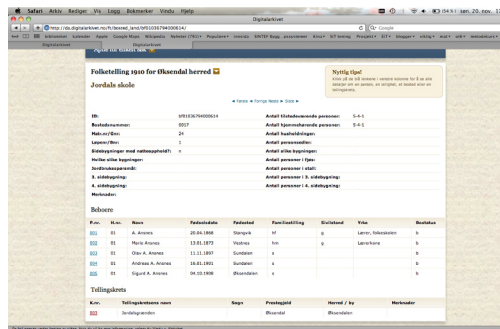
Safari Arkiv Rediger Vis Logg Bokmerker Vindu Hjelp

Digitalarkivet

http://da.digitalarkivet.no/ft/bosted_land/bf01036794000614/

Google

Folketelling 1910 for Øksendal herred

Jordals skole

Nyttig tips!
Klikk på de blå lenkene i venstre kolonne for å se alle detaljer om en person, en tellingkrets.

« Første « Forrige Neste » Siste »

| | | | |
|---|---|---|---|
| ID: | bf01036794000614 | Antall tilstedeværende personer: | 5-4-1 |
| Bostedsnummer: | 0017 | Antall hjemmehørende personer: | 5-4-1 |
| Matr.nr/Gnr: | 24 | Antall husholdninger: | |
| Løpenr/Bnr: | 1 | Antall personer i: | |
| Sidebygninger med natteopphold?: | n | Antall uthus: | |
| Hvilke slike bygninger: | | Antall personer i fjøs: | |
| Jordbruksareal: | | Antall personer i stall: | |
| 2. sidebygning: | | Antall personer i 3. sidebygning: | |
| 3. sidebygning: | | Antall personer i 4. sidebygning: | |
| Merknader: | | | |

Beboere

| P.nr. | H.nr. | Navn | Fødselsdato | Fødested | Familiestilling | Sivilstand | Yrke | Bosatt |
|---|---|---|---|---|---|---|---|---|
| 001 | 01 | A. Aransen | 20.04.1868 | Stangvik | hf | g | Lærer, folkeskolen | b |
| 002 | 01 | Marie Aransen | 13.01.1873 | Vestnes | hm | g | Lærerkone | b |
| 003 | 01 | Olav A. Aransen | 11.11.1897 | Sundalen | s | | | b |
| 004 | 01 | Andreas A. Aransen | 16.01.1901 | Sundalen | s | | | b |
| 005 | 01 | Sigurd A. Aransen | 04.10.1908 | Øksendalen | s | | | b |

Tellingskrets

| K.nr. | Tellingskretsens navn | Sogn | Prestegjeld | Herred / by | Merknader |
|---|---|---|---|---|---|
| 003 | Jordalsgrænden | | Øksendal | Øksendalen | |